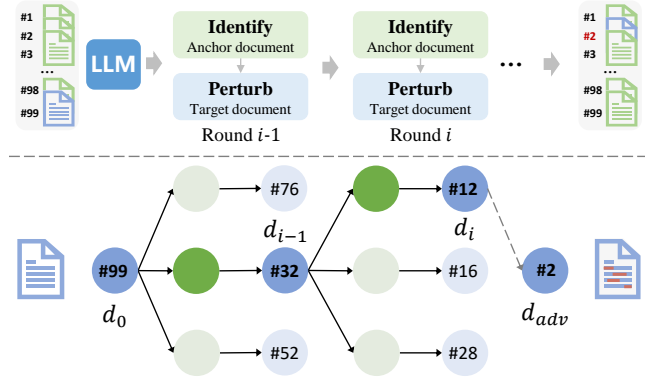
#1
#2
#3
...
#98
#99

LLM

Identify
Anchor document

Perturb
Target document

Round $i$-1

Identify
Anchor document

Perturb
Target document

Round $i$

...

#1
#2
#3
...
#98
#99

#76
$d_{i-1}$

#12
$d_i$

#99
$d_0$

#32

#16

#2
$d_{adv}$

#52

#28